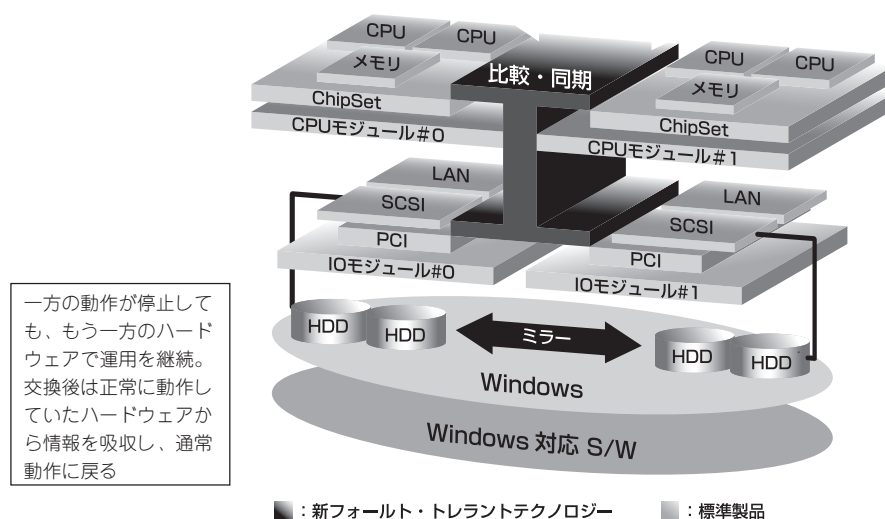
CPU
CPU
メモリ
ChipSet
CPUモジュール#0
比較・同期
CPU
CPU
メモリ
ChipSet
CPUモジュール#1
LAN
SCSI
PCI
IOモジュール#0
LAN
SCSI
PCI
IOモジュール#1

一方の動作が停止しても、もう一方のハードウェアで運用を継続。交換後は正常に動作していたハードウェアから情報を吸収し、通常動作に戻る

HDD
HDD
ミラー
HDD
HDD
Windows
Windows 対応 S/W

：新フォールト・トレラントテクノロジー
：標準製品